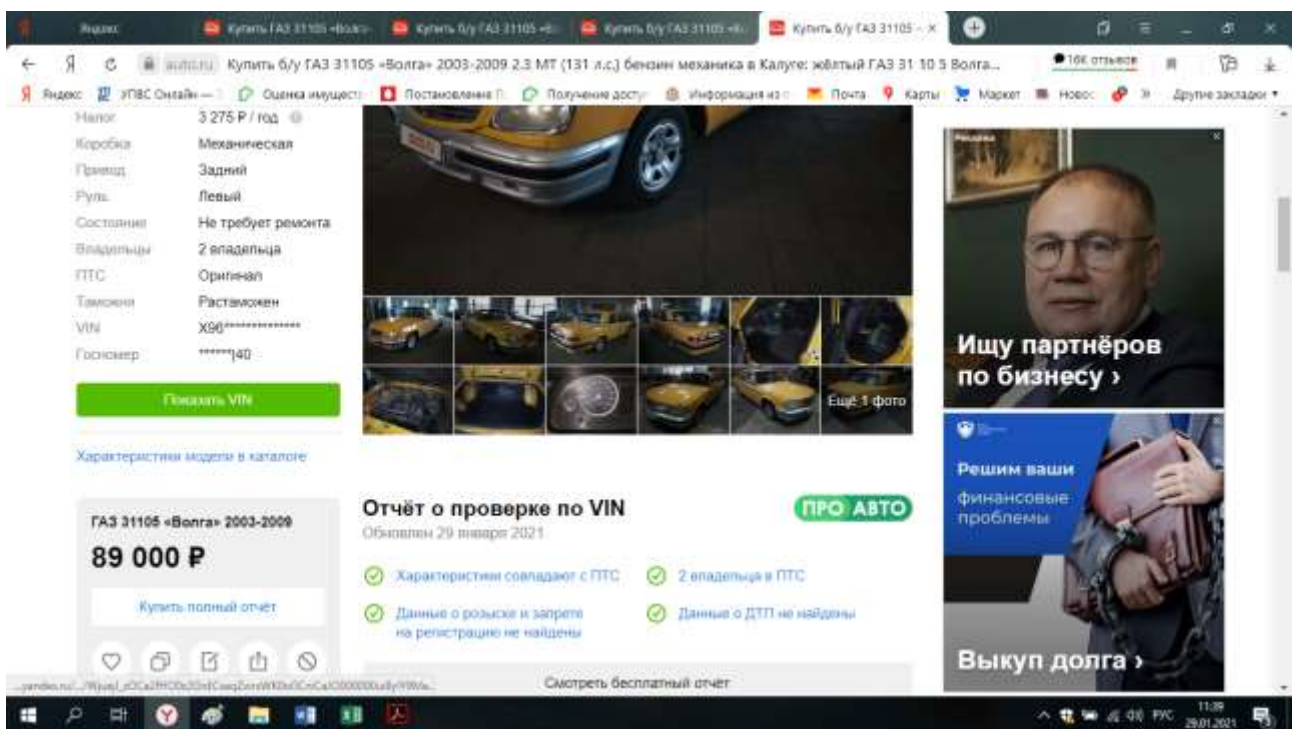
Яндекс | Купить ГАЗ 31105 «Волга» | Купить б/у ГАЗ 31105 «В | Купить б/у ГАЗ 31105 «В | Купить б/у ГАЗ 31105 - ×

auto.ru Купить б/у ГАЗ 31105 «Волга» 2003-2009 2.3 MT (131 л.с.) бензин механика в Калуге: жёлтый ГАЗ 31 10 5 Волга...

16К отзывов

Яндекс УПВС Онлайн — Оценка имущест Постановление П Получение досту Информация из Почта Карты Маркет Новос Другие закладки

Налог 3 275 ₽ / год
Коробка Механическая
Привод Задний
Руль Левый
Состояние Не требует ремонта
Владельцы 2 владельца
ПТС Оригинал
Таможня Растаможен
VIN X96**************
Госномер ******|40

Показать VIN

Характеристики модели в каталоге

ГАЗ 31105 «Волга» 2003-2009
89 000 ₽

Купить полный отчёт

Ещё 1 фото

Отчёт о проверке по VIN
Обновлен 29 января 2021

ПРО АВТО

Характеристики совпадают с ПТС
2 владельца в ПТС
Данные о розыске и запрете на регистрацию не найдены
Данные о ДТП не найдены

Смотреть бесплатный отчёт

Реклама
Ищу партнёров по бизнесу ›

Решим ваши финансовые проблемы

Выкуп долга ›

yandex.ru/.../Wjuaj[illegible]

РУС 11:39 29.01.2021